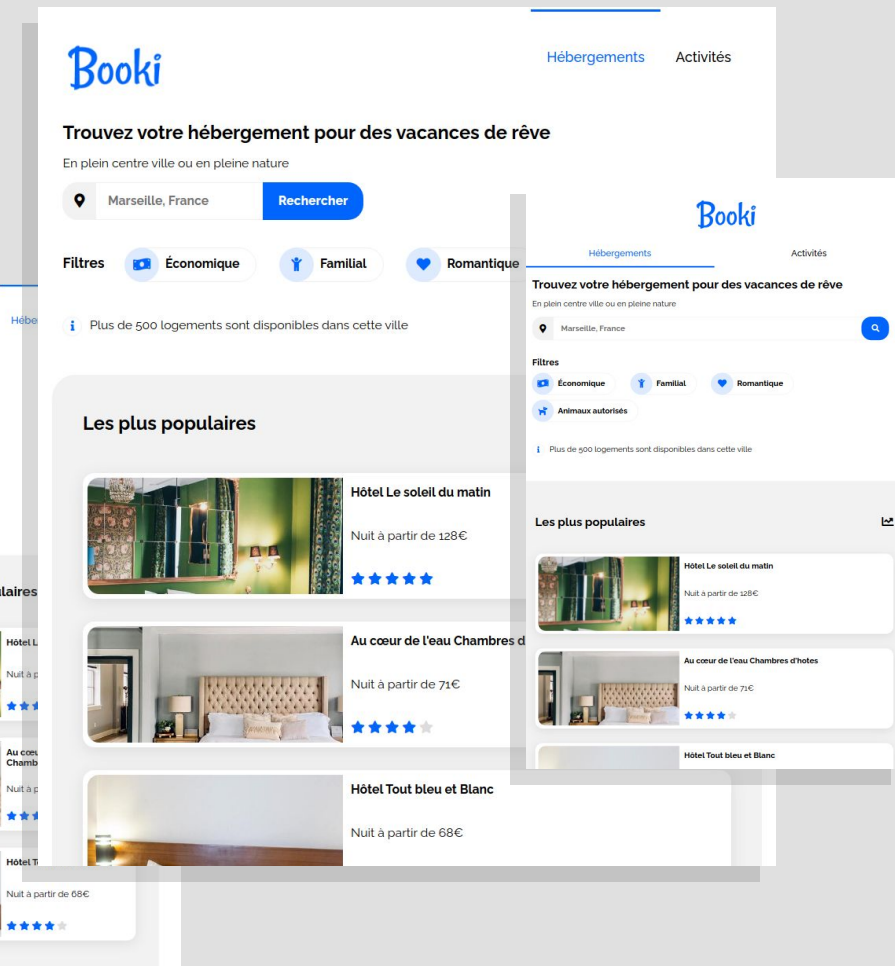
Booki

Hébergements Activités

Trouvez votre hébergement pour des vacances de rêve

En plein centre ville ou en pleine nature

Marseille, France Rechercher

Filtres Économique Familial Romantique

Plus de 500 logements sont disponibles dans cette ville

Les plus populaires

Hôtel Le soleil du matin
Nuit à partir de 128€

Au cœur de l'eau Chambres d
Nuit à partir de 71€

Hôtel Tout bleu et Blanc
Nuit à partir de 68€

Booki

Hébergements Activités

Trouvez votre hébergement pour des vacances de rêve

En plein centre ville ou en pleine nature

Marseille, France

Filtres

Économique Familial Romantique Animaux autorisés

Plus de 500 logements sont disponibles dans cette ville

Les plus populaires

Hôtel Le soleil du matin
Nuit à partir de 128€

Au cœur de l'eau Chambres d'hotes
Nuit à partir de 71€

Hôtel Tout bleu et Blanc

Hébe

laires

Hôtel L
Nuit à p

Au cœu
Chamb
Nuit à p

Hôtel T
Nuit à partir de 68€